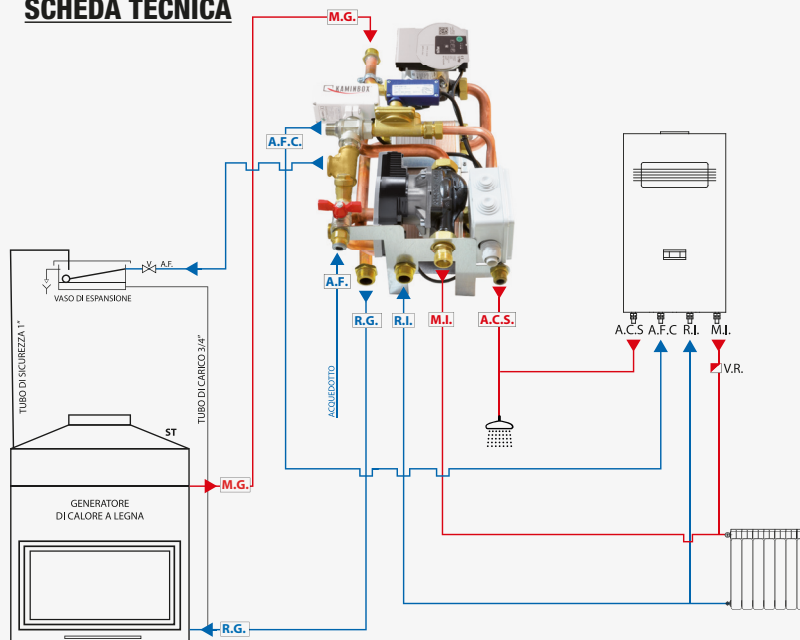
SCHEDA TECNICA

M.G.

KAMINBOX

A.F.C.

A.F.

VASO DI ESPANSIONE

A.F.

R.G.

R.I.

M.I.

A.C.S.

A.C.S A.F.C R.I. M.I.

V.R.

TUBO DI SICUREZZA 1"

TUBO DI CARICO 3/4"

ACQUEDOTTO

ST

GENERATORE DI CALORE A LEGNA

M.G.

R.G.